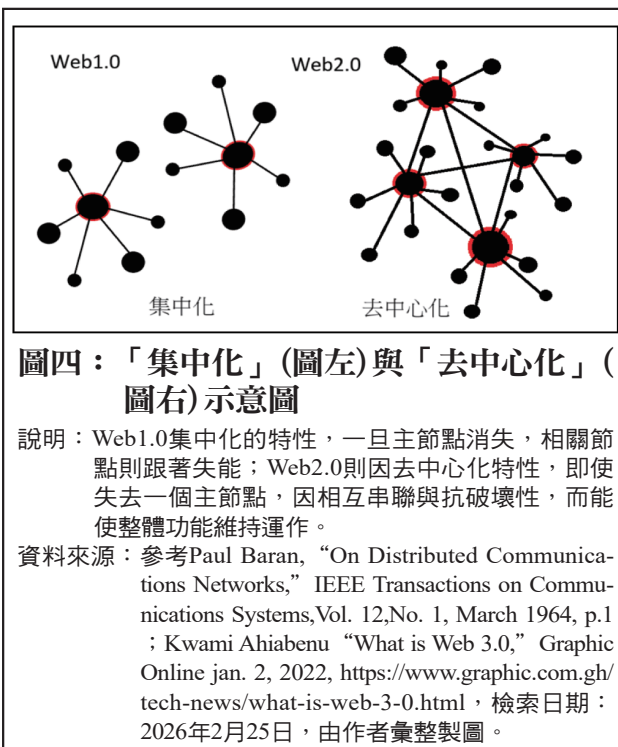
Web1.0

Web2.0

集中化

去中心化

圖四：「集中化」(圖左)與「去中心化」(圖右)示意圖

說明：Web1.0集中化的特性，一旦主節點消失，相關節點則跟著失能；Web2.0則因去中心化特性，即使失去一個主節點，因相互串聯與抗破壞性，而能使整體功能維持運作。

資料來源：參考Paul Baran, “On Distributed Communications Networks,” IEEE Transactions on Communications Systems,Vol. 12,No. 1, March 1964, p.1；Kwami Ahiabenu “What is Web 3.0,” Graphic Online jan. 2, 2022, https://www.graphic.com.gh/tech-news/what-is-web-3-0.html，檢索日期：2026年2月25日，由作者彙整製圖。